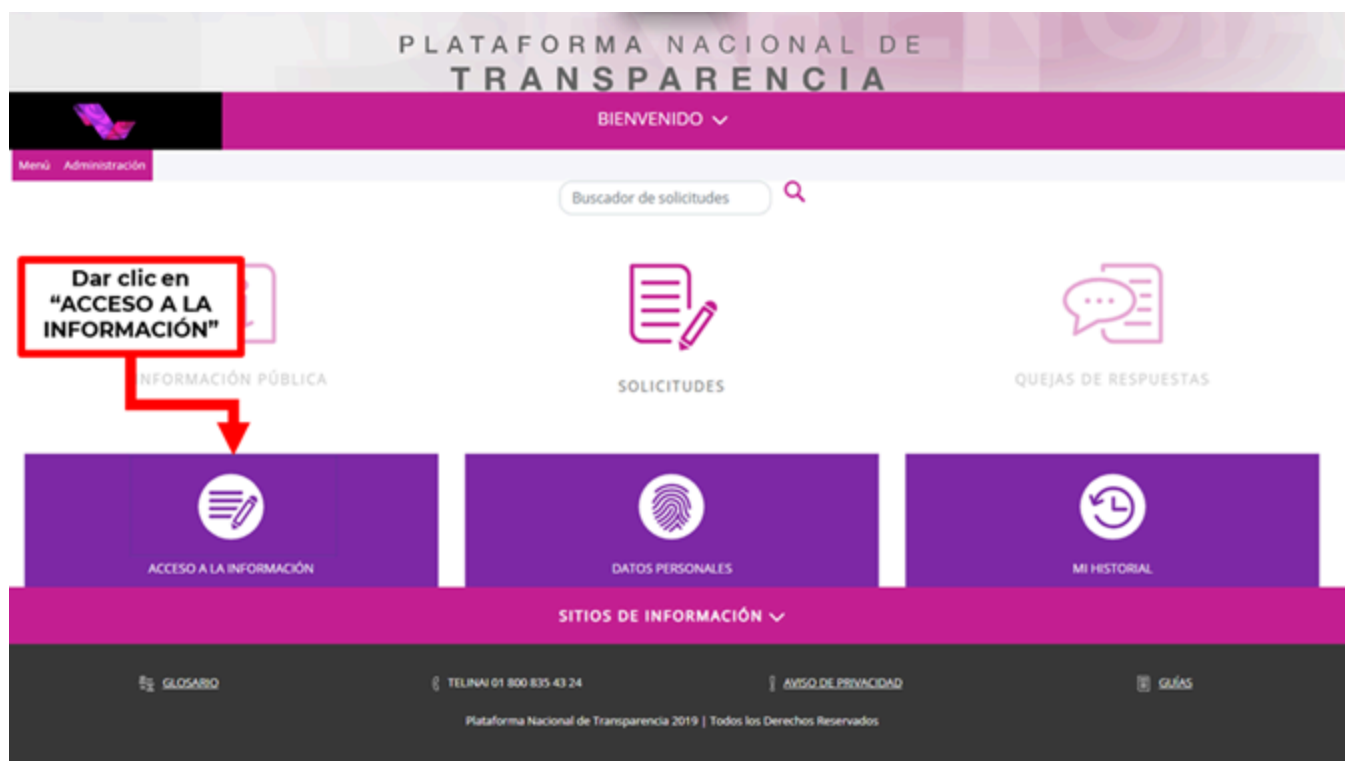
PLATAFORMA NACIONAL DE
TRANSPARENCIA

BIENVENIDO

Menú Administración

Buscador de solicitudes

Dar clic en "ACCESO A LA INFORMACIÓN"

INFORMACIÓN PÚBLICA

SOLICITUDES

QUEJAS DE RESPUESTAS

ACCESO A LA INFORMACIÓN

DATOS PERSONALES

MI HISTORIAL

SITIOS DE INFORMACIÓN

GLOSARIO

TELINAI 01 800 835 43 24

AVISO DE PRIVACIDAD

GUÍAS

Plataforma Nacional de Transparencia 2019 | Todos los Derechos Reservados